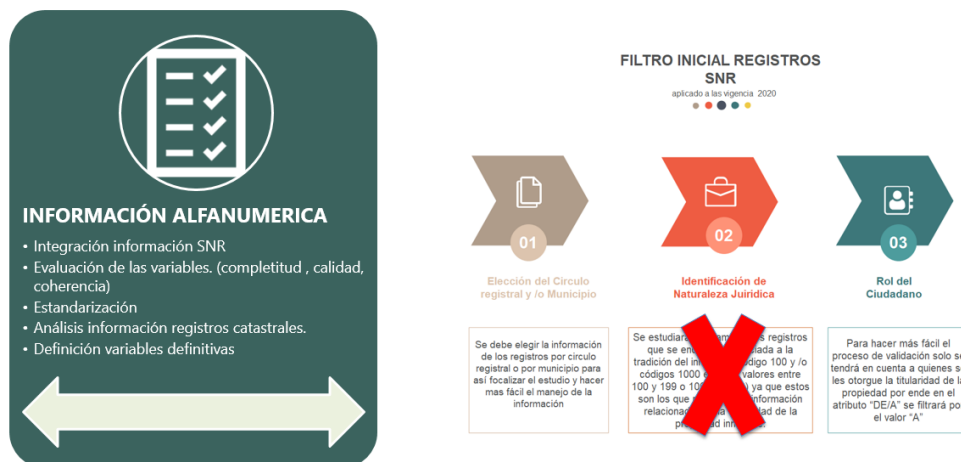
INFORMACIÓN ALFANUMERICA

- Integración información SNR
- Evaluación de las variables. (completitud , calidad, coherencia)
- Estandarización
- Análisis información registros catastrales.
- Definición variables definitivas

FILTRO INICIAL REGISTROS SNR

aplicado a las vigencia 2020

01

Elección del Círculo registral y /o Municipio

02

Identificación de Naturaleza Jurídica

03

Rol del Ciudadano

Se debe elegir la información de los registros por circulo registral o por municipio para así focalizar el estudio y hacer mas fácil el manejo de la información

Se estudiar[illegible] registros que se en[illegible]ada a la tradición del in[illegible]ódigo 100 y /o códigos 1000 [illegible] valores entre 100 y 199 o 10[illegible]) ya que estos son los que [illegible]nformación relaciona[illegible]dad de la p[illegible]

Para hacer más fácil el proceso de validación solo se tendrá en cuenta a quienes se les otorgue la titularidad de la propiedad por ende en el atributo "DE/A" se filtrará po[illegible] el valor "A"